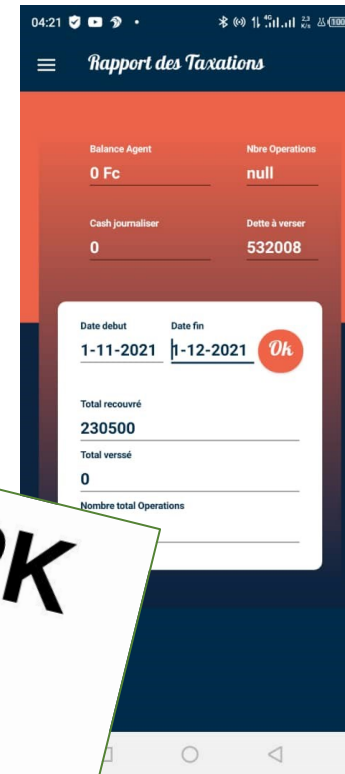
04:21

Rapport des Taxations

Balance Agent
0 Fc

Nbre Operations
null

Cash journaliser
0

Dette à verser
532008

Date debut
1-11-2021

Date fin
1-12-2021

Ok

Total recouvré
230500

Total verssé
0

Nombre total Operations

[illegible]K